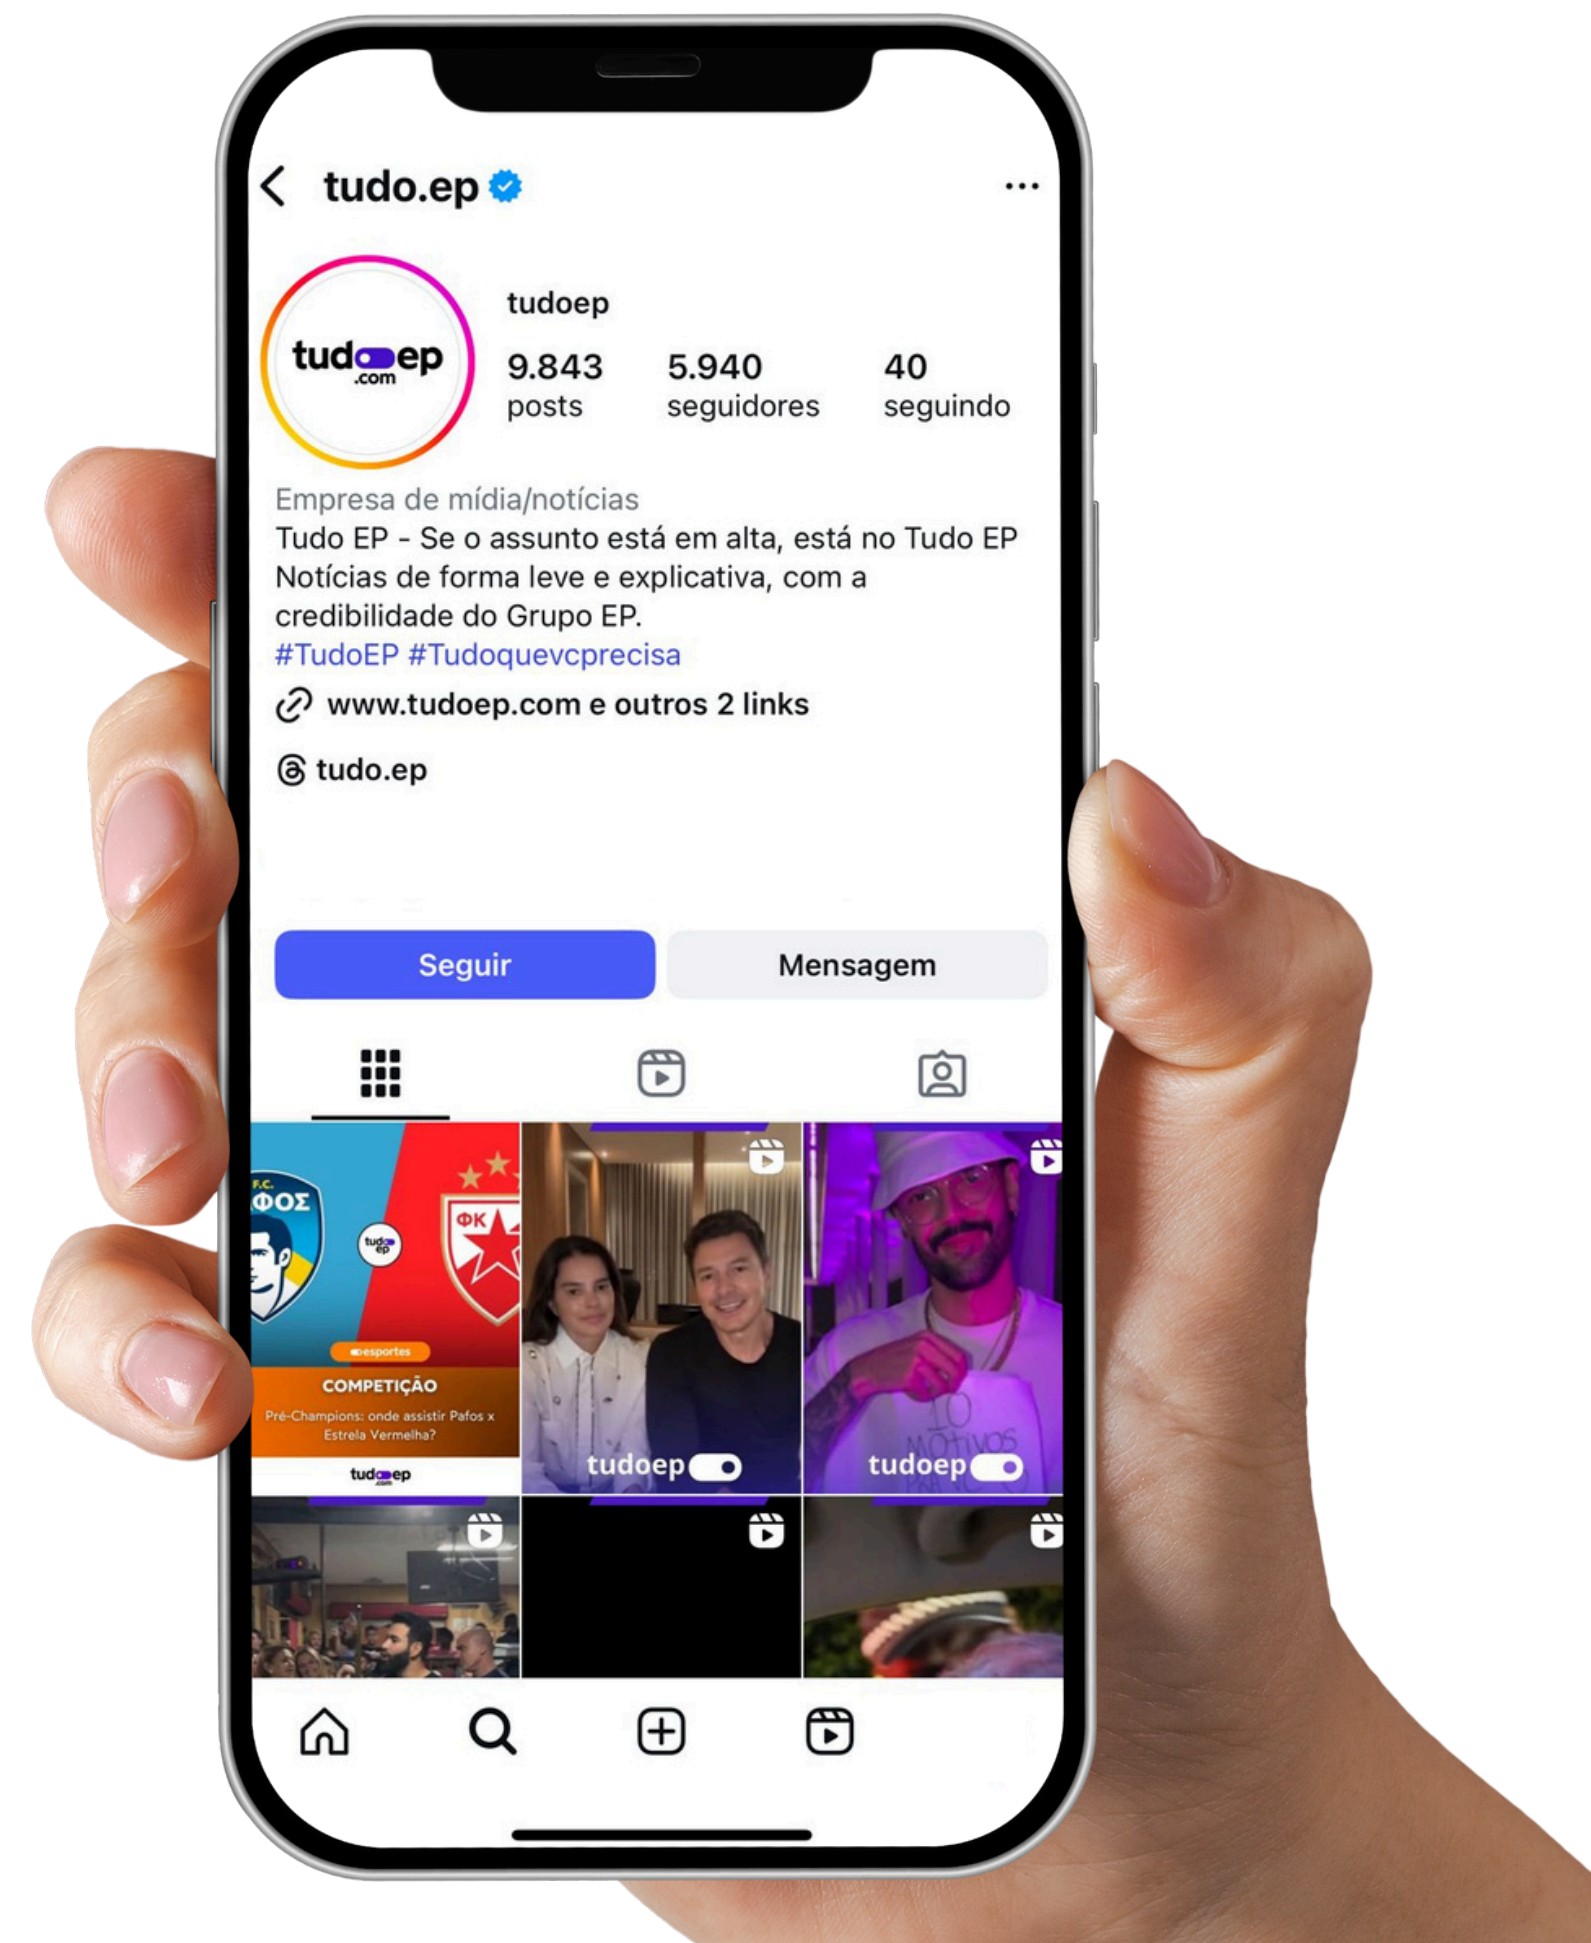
tudo.ep

tudo ep .com

tudoep

9.843 posts

5.940 seguidores

40 seguindo

Empresa de mídia/notícias
Tudo EP - Se o assunto está em alta, está no Tudo EP
Notícias de forma leve e explicativa, com a credibilidade do Grupo EP.
#TudoEP #Tudoquevcprecisa

www.tudoep.com e outros 2 links

tudo.ep

Seguir

Mensagem

F.C. ΠΑΦΟΣ

ΦΚ

tudo ep

esportes

COMPETIÇÃO

Pré-Champions: onde assistir Pafos x Estrela Vermelha?

tudo ep .com

tudoep

tudoep

10 motivos